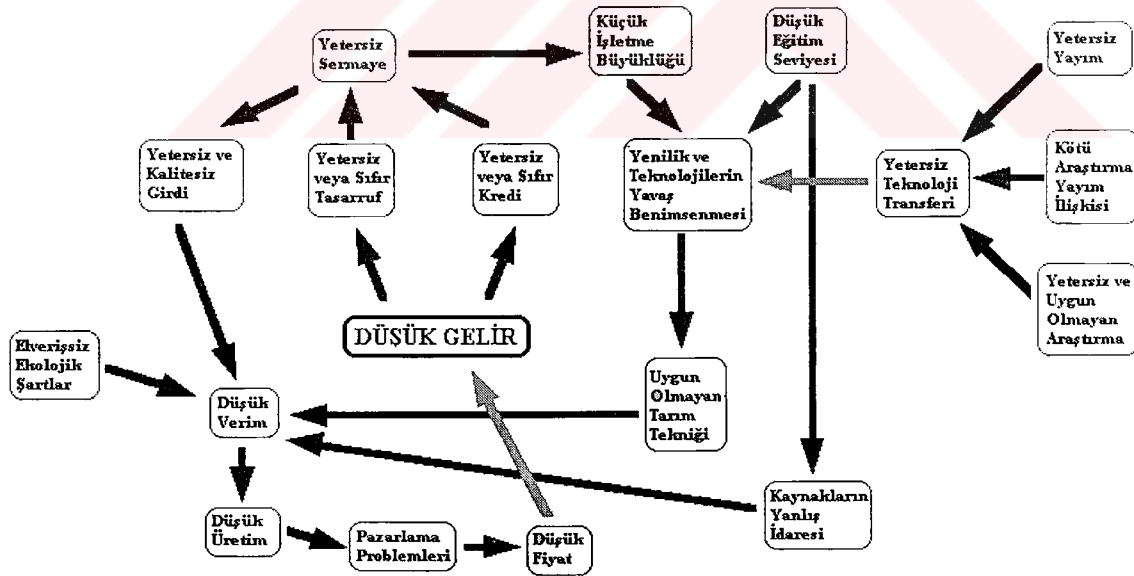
Yetersiz Sermaye

Küçük İşletme Büyüklüğü

Düşük Eğitim Seviyesi

Yetersiz Yayım

Yetersiz ve Kalitesiz Girdi

Yetersiz veya Sıfır Tasarruf

Yetersiz veya Sıfır Kredi

Yenilik ve Teknolojilerin Yavaş Benimsenmesi

Yetersiz Teknoloji Transferi

Kötü Araştırma Yayım İlişkisi

Yetersiz ve Uygun Olmayan Araştırma

DÜŞÜK GELİR

Elverişsiz Ekolojik Şartlar

Düşük Verim

Uygun Olmayan Tarım Tekniği

Kaynakların Yanlış İdaresi

Düşük Üretim

Pazarlama Problemleri

Düşük Fiyat